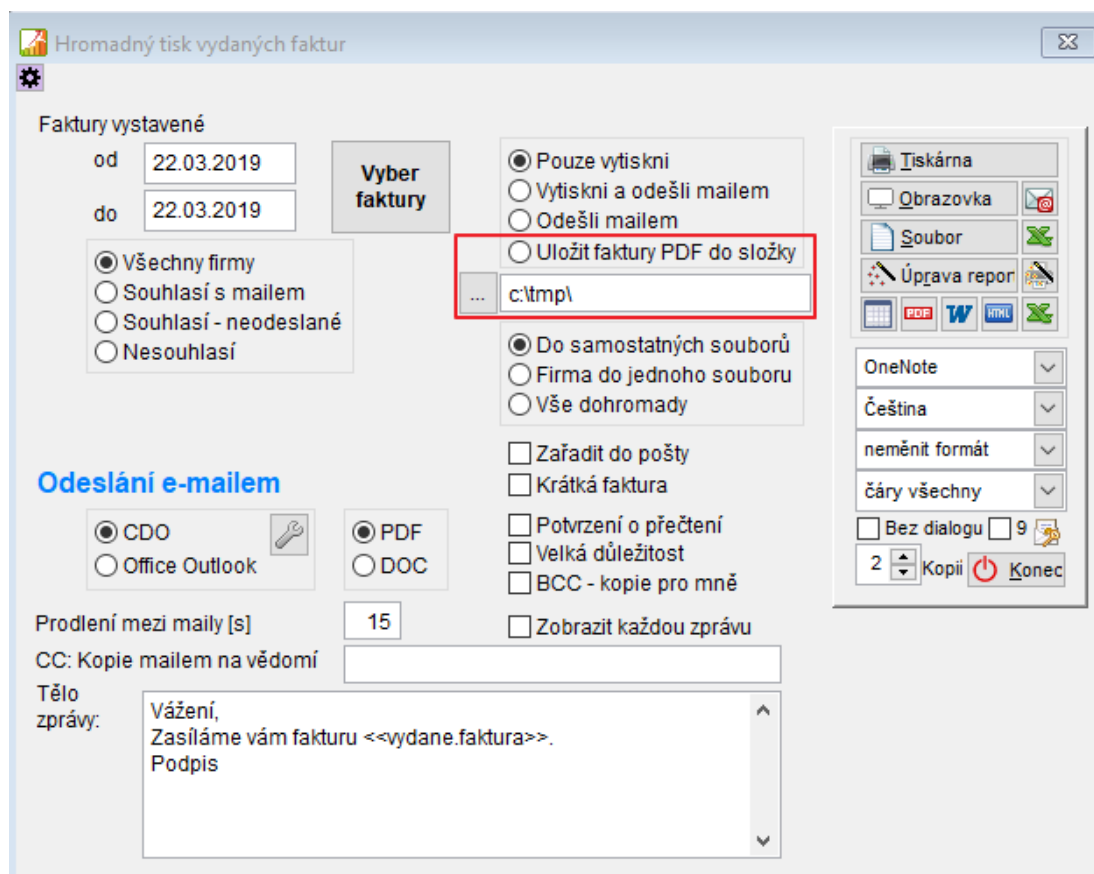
Hromadný tisk vydaných faktur

Faktury vystavené

od 22.03.2019

do 22.03.2019

Vyber faktury

Všechny firmy
Souhlasí s mailem
Souhlasí - neodeslané
Nesouhlasí

Pouze vytiskni
Vytiskni a odešli mailem
Odešli mailem
Uložit faktury PDF do složky

...
c:\tmp\

Do samostatných souborů
Firma do jednoho souboru
Vše dohromady

Zařadit do pošty
Krátká faktura

Potvrzení o přečtení
Velká důležitost
BCC - kopie pro mně

Zobrazit každou zprávu

Tiskárna
Obrazovka
Soubor
Úprava repor

PDF
W
HTML

OneNote
Čeština
neměnit formát
čáry všechny

Bez dialogu 9

2 Kopii Konec

Odeslání e-mailem

CDO
Office Outlook

PDF
DOC

Prodlení mezi maily [s] 15

CC: Kopie mailem na vědomí

Tělo zprávy:

Vážení,
Zasíláme vám fakturu <<vydane.faktura>>.
Podpis